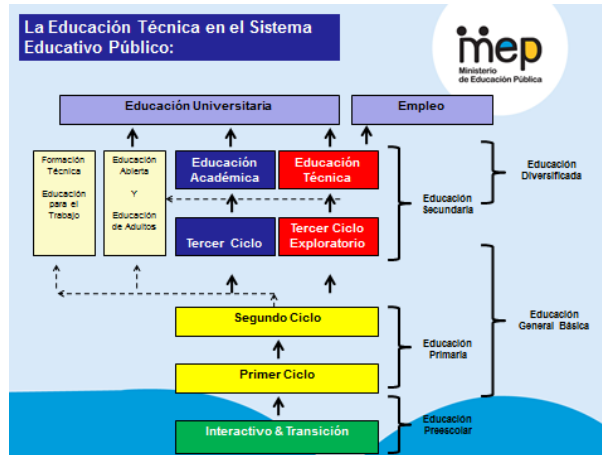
La Educación Técnica en el Sistema Educativo Público:

mep
Ministerio de Educación Pública

Educación Universitaria

Empleo

Formación Técnica

Educación para el Trabajo

Educación Abierta

Y

Educación de Adultos

Educación Académica

Educación Técnica

Tercer Ciclo

Tercer Ciclo Exploratorio

Educación Secundaria

Educación Diversificada

Segundo Ciclo

Primer Ciclo

Educación Primaria

Educación General Básica

Interactivo & Transición

Educación Preescolar